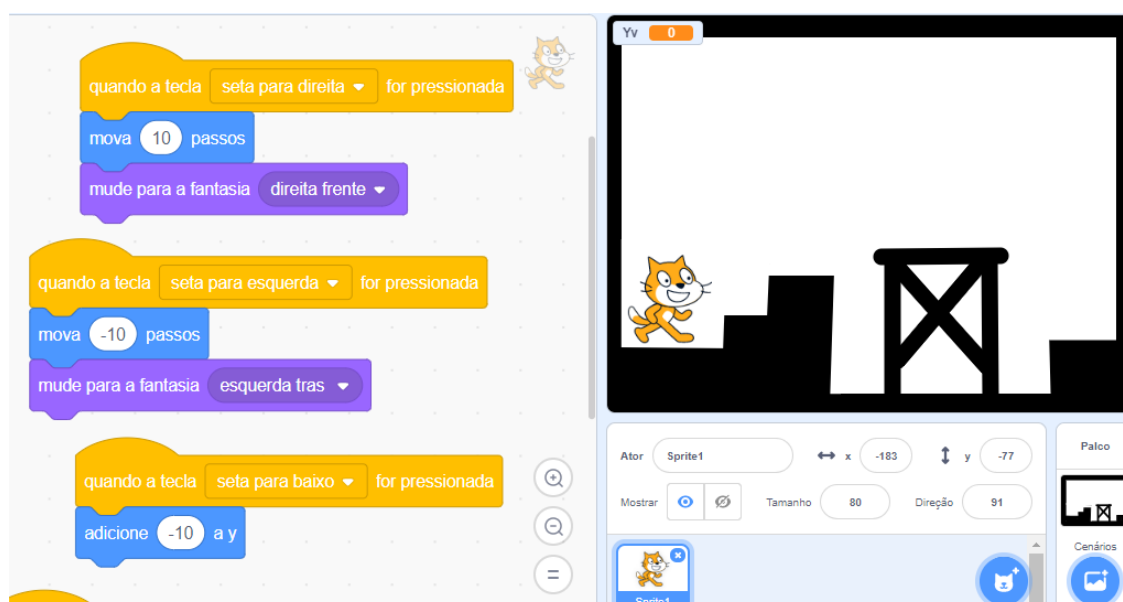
quando a tecla seta para direita for pressionada
mova 10 passos
mude para a fantasia direita frente

quando a tecla seta para esquerda for pressionada
mova -10 passos
mude para a fantasia esquerda tras

quando a tecla seta para baixo for pressionada
adicione -10 a y

Yv 0

Ator Sprite1 x -183 y -77
Mostrar Tamanho 80 Direção 91

Sprite1

Palco
Cenários